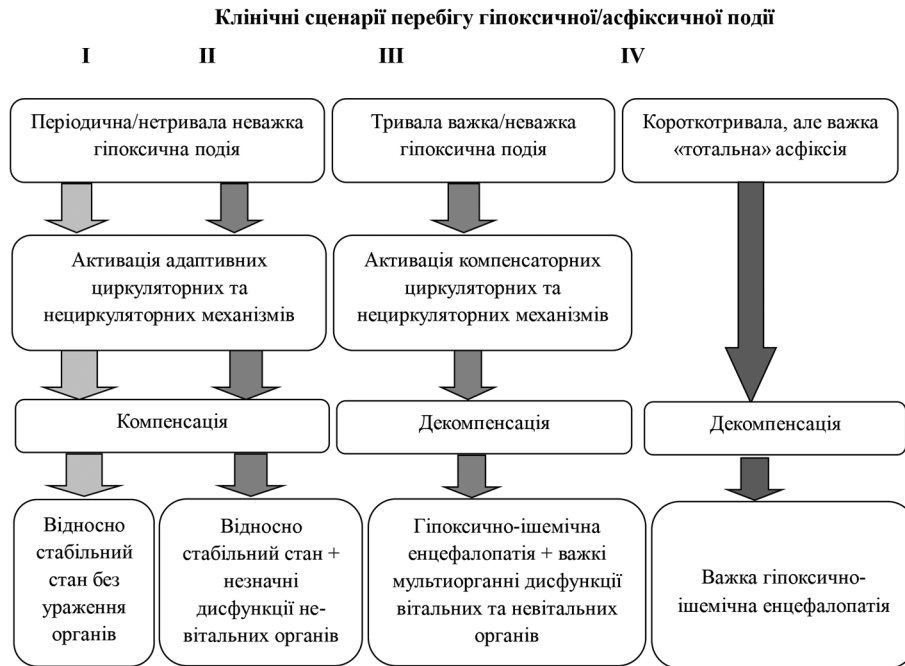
Клінічні сценарії перебігу гіпоксичної/асфіксичної події

I

II

III

IV

Періодична/нетривала неважка гіпоксична подія

Тривала важка/неважка гіпоксична подія

Короткотривала, але важка «тотальна» асфіксія

Активація адаптивних циркуляторних та нециркуляторних механізмів

Активація компенсаторних циркуляторних та нециркуляторних механізмів

Компенсація

Декомпенсація

Декомпенсація

Відносно стабільний стан без ураження органів

Відносно стабільний стан + незначні дисфункції не-вітальних органів

Гіпоксично-ішемічна енцефалопатія + важкі мультиорганні дисфункції вітальних та невітальних органів

Важка гіпоксично-ішемічна енцефалопатія